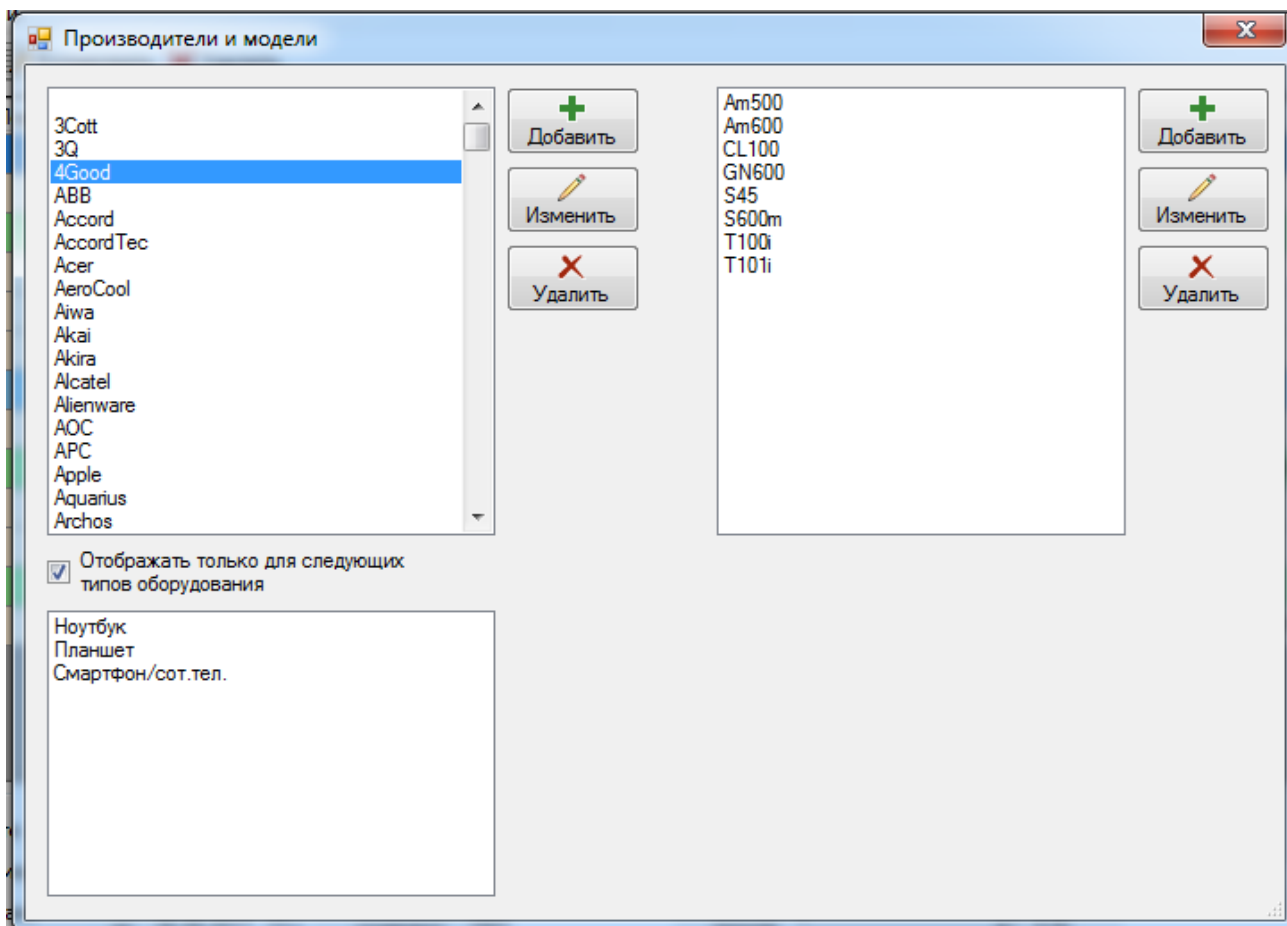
Производители и модели

3Cott
3Q
4Good
ABB
Accord
AccordTec
Acer
AeroCool
Aiwa
Akai
Akira
Alcatel
Alienware
AOC
APC
Apple
Aquarius
Archos

Добавить
Изменить
Удалить

Am500
Am600
CL100
GN600
S45
S600m
T100i
T101i

Добавить
Изменить
Удалить

Отображать только для следующих типов оборудования

Ноутбук
Планшет
Смартфон/сот.тел.